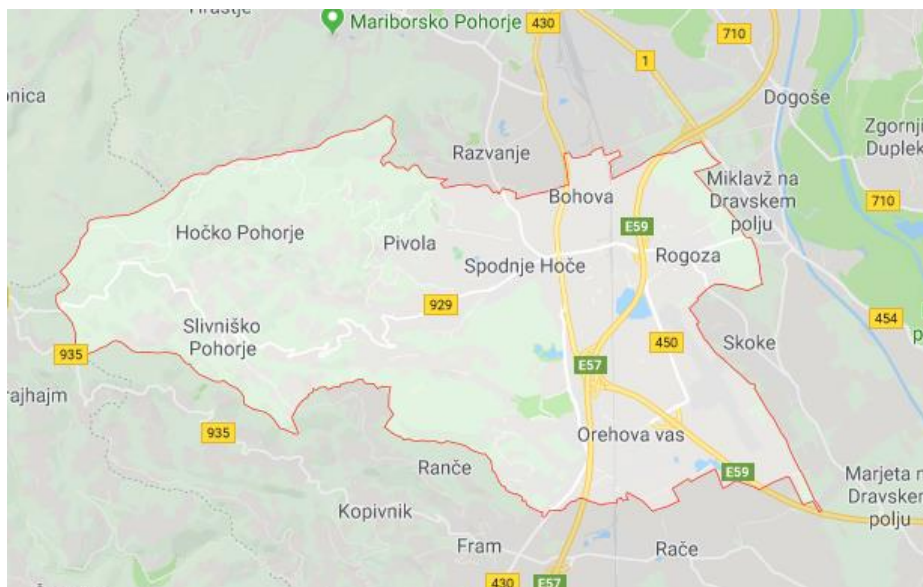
Hrastje
Mariborsko Pohorje
430
710
1
nica
Dogoše
Zgornji
Duplek
Razvanje
Miklavž na Dravskem polju
Bohova
710
E59
Hočko Pohorje
Pivola
Spodnje Hoče
Rogoza
929
454
Slivniško Pohorje
450
Skoke
935
E57
ajhajm
935
Orehova vas
Ranče
E59
Marjeta n
Dravsken
polju
Kopivnik
Fram
Rače
430
E57